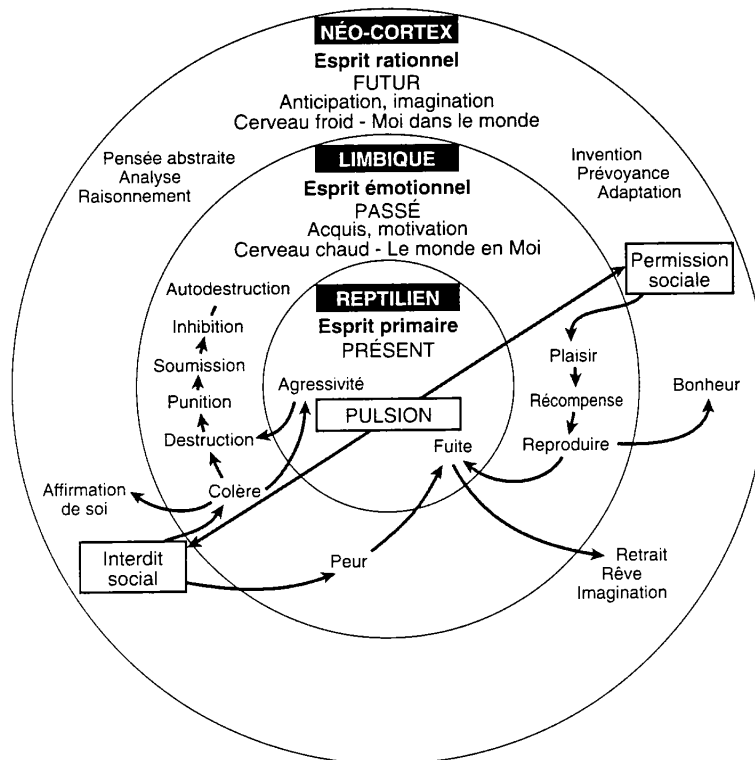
NÉO-CORTEX
Esprit rationnel
FUTUR
Anticipation, imagination
Cerveau froid - Moi dans le monde

Pensée abstraite
Analyse
Raisonnement

Invention
Prévoyance
Adaptation

LIMBIQUE
Esprit émotionnel
PASSÉ
Acquis, motivation
Cerveau chaud - Le monde en Moi

Permission sociale

REPTILIEN
Esprit primaire
PRÉSENT

Autodestruction
Inhibition
Soumission
Punition
Destruction
Colère
Affirmation de soi

Agressivité
PULSION
Fuite

Plaisir
Récompense
Reproduire
Bonheur

Interdit social
Peur

Retrait
Rêve
Imagination